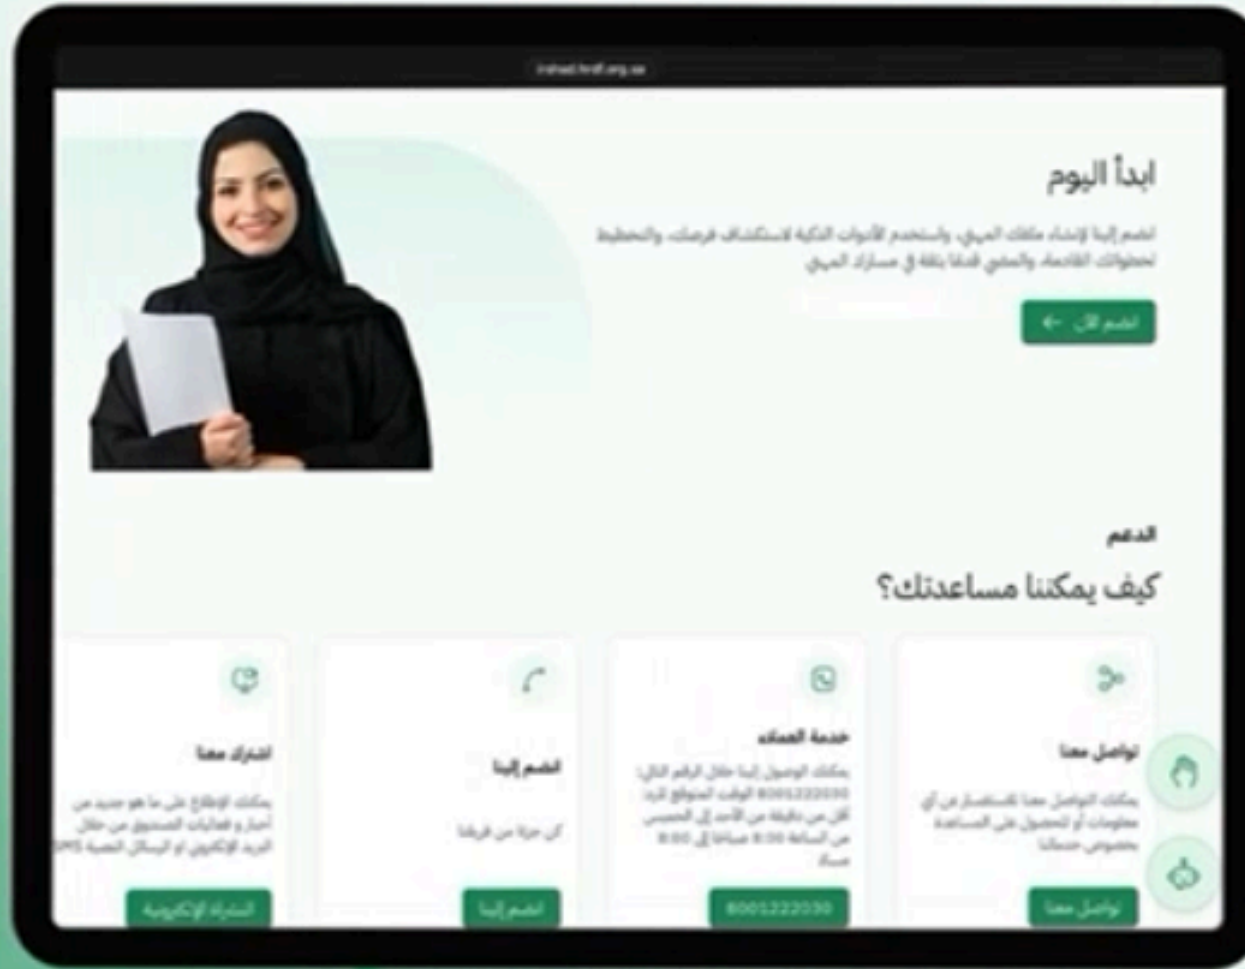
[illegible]

ابدأ اليوم

انضم إلينا لإنشاء ملفك المهني، واستخدم الأدوات الذكية لاستكشاف فرصك، والتخطيط لخطوات القادمة، والمضي قدمًا بثقة في مسارك المهني

انضم الآن

الدعم

كيف يمكننا مساعدتك؟

تواصل معنا

يمكنك التواصل معنا للاستفسار عن أي معلومات أو للحصول على المساعدة بخصوص خدماتنا

تواصل معنا

خدمة العملاء

يمكنك الوصول إلينا خلال الرقم التالي: 8001222030 الهاتف المتوقع الرد أقل من دقيقة من الأحد إلى الخميس من الساعة 8:00 صباحًا إلى 8:00 مساءً

8001222030

انضم إلينا

كن جزءًا من فريقنا

انضم إلينا

اشترك معنا

يمكنك الإطلاع على ما هو جديد من أخبار و فعاليات الصندوق من خلال البريد الإلكتروني أو الرسائل النصية SMS

النشرة الإلكترونية